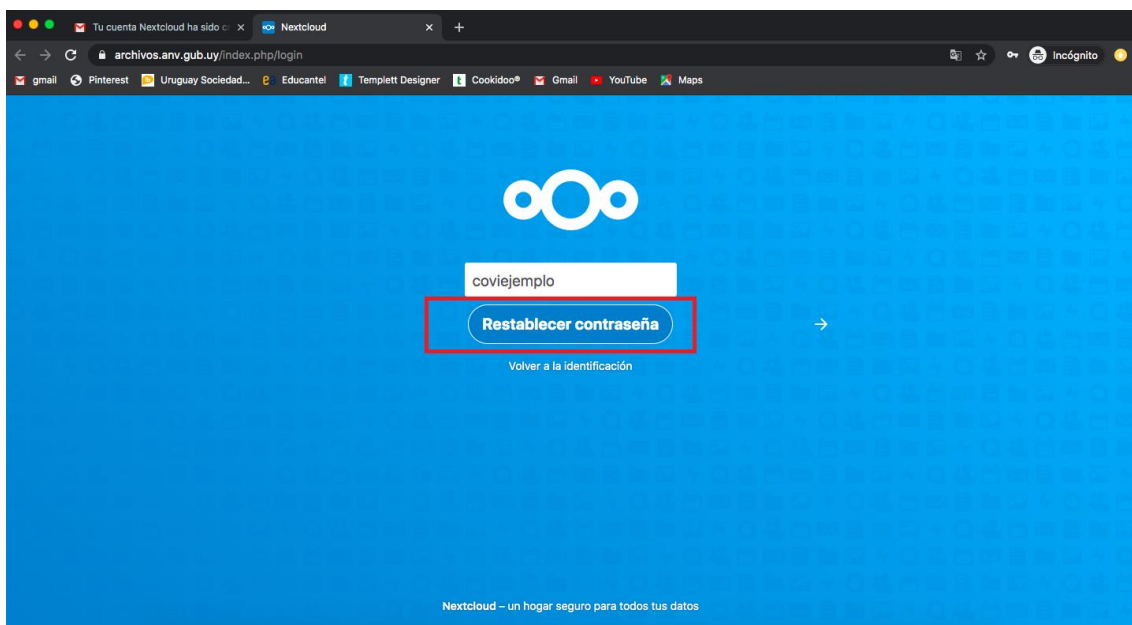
Tu cuenta Nextcloud ha sido c ×
Nextcloud ×
+
archivos.anv.gub.uy/index.php/login
Incógnito
gmail  Pinterest  Uruguay Sociedad...  Educantel  Templett Designer  Cookidoo®  Gmail  YouTube  Maps

coviejemplo
Restablecer contraseña
→
Volver a la identificación

Nextcloud – un hogar seguro para todos tus datos